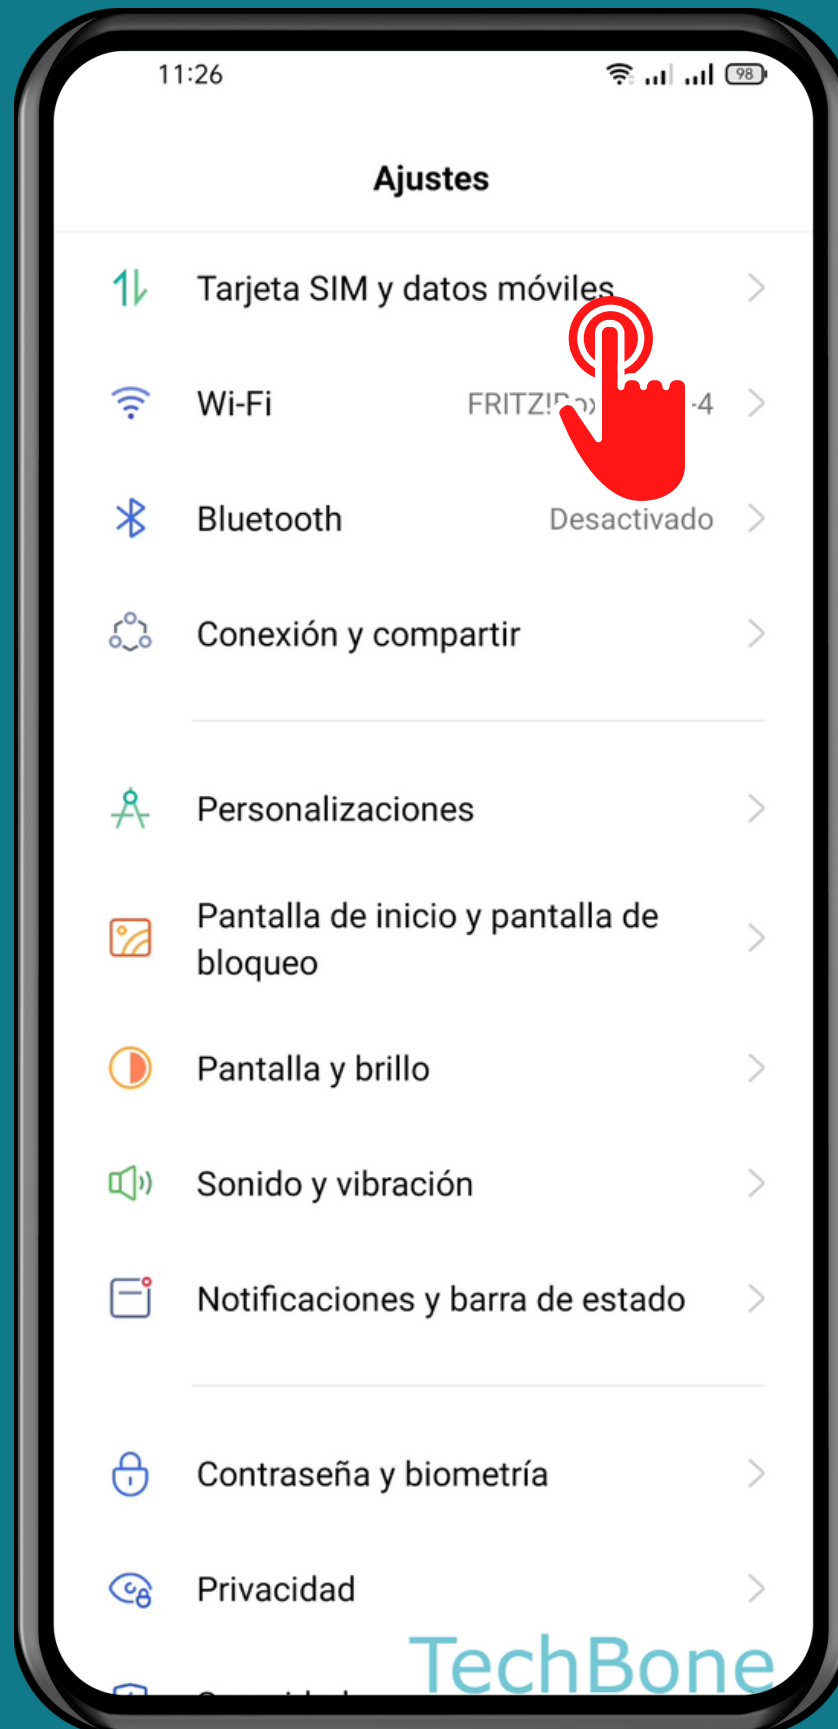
11:26

98

Ajustes

Tarjeta SIM y datos móviles

Wi-Fi FRITZ![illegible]-4

Bluetooth Desactivado

Conexión y compartir

Personalizaciones

Pantalla de inicio y pantalla de bloqueo

Pantalla y brillo

Sonido y vibración

Notificaciones y barra de estado

Contraseña y biometría

Privacidad

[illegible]

TechBone